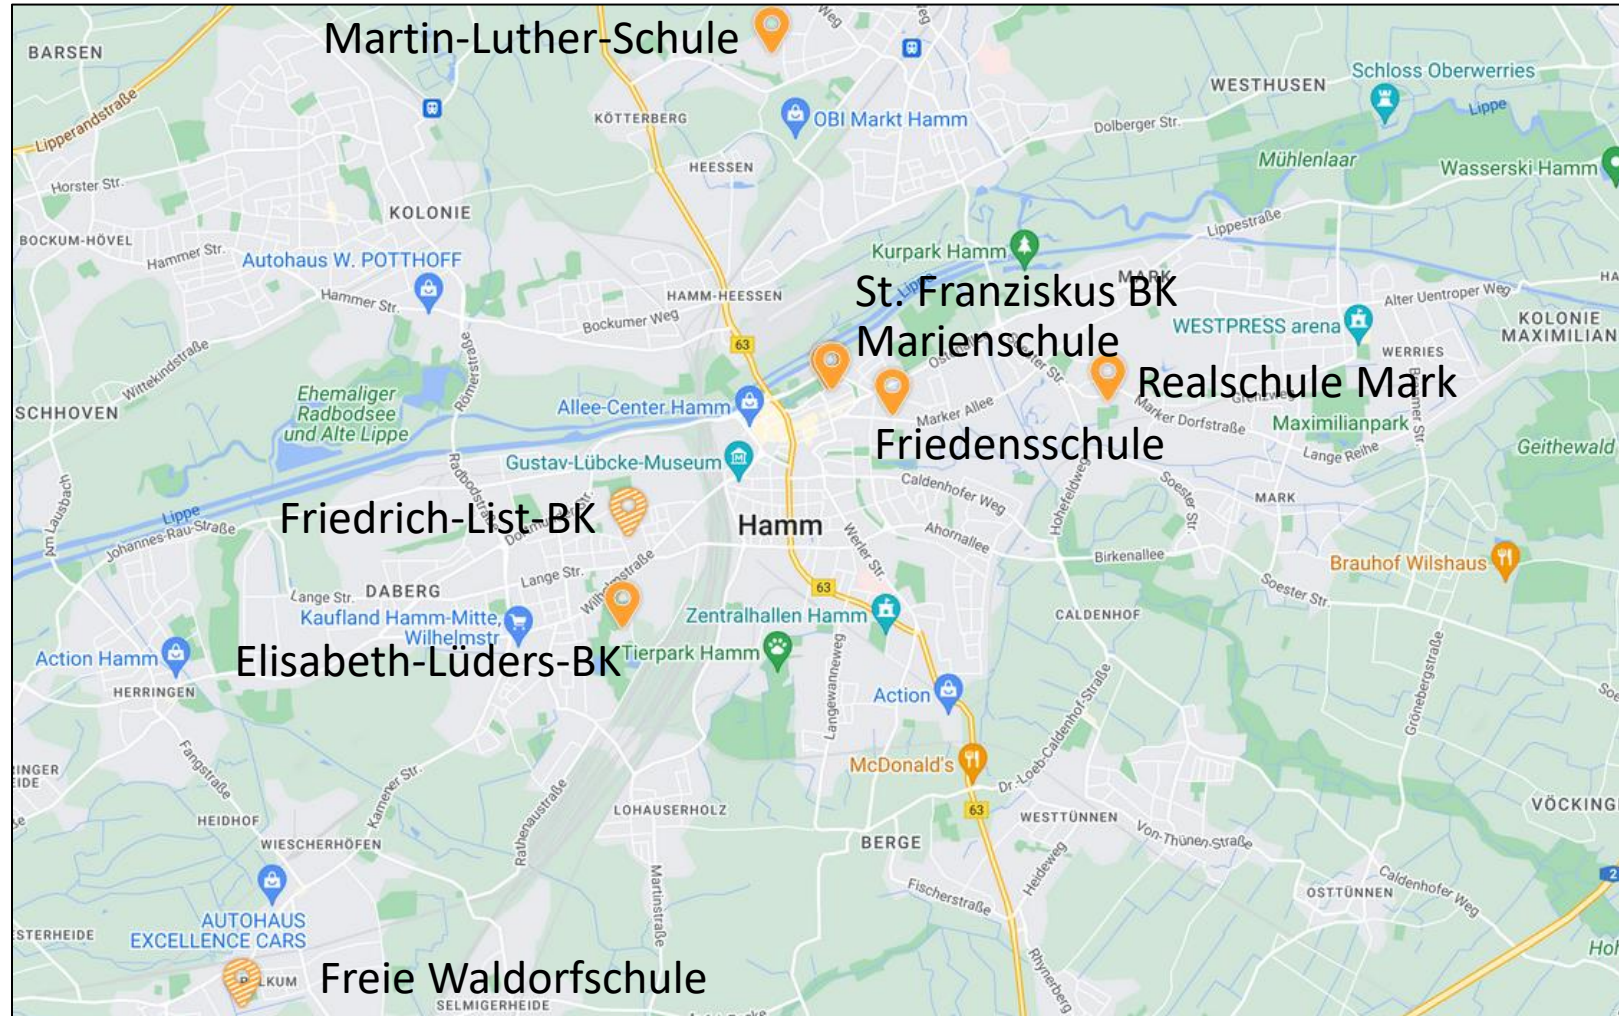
Martin-Luther-Schule
BARSEN
Lipperandstraße
KÖTTERBERG
OBI Markt Hamm
WESTHUSEN
Schloss Oberwerries
Lippe
Dolberger Str.
HEESSEN
Horster Str.
KOLONIE
Mühlenlaar
Wasserski Hamm
BOCKUM-HÖVEL
Hammer Str.
Autohaus W. POTTHOFF
Kurpark Hamm
Lippestraße
Hammer Str.
HAMM-HEESSEN
Bockumer Weg
St. Franziskus BK
MARK
Alter Uentroper Weg
WESTPRESS arena
KOLONIE MAXIMILIAN
Marienschule
WERRIES
Wittekindstraße
Römerstraße
63
Realschule Mark
Ehemaliger Radbodsee und Alte Lippe
Allee-Center Hamm
Marker Allee
Marker Dorfstraße
Maximilianpark
SCHHOVEN
Friedensschule
Geithewald
Gustav-Lübcke-Museum
Lange Reihe
Caldenhofer Weg
Am Lausbach
Lippe
Johannes-Rau-Straße
Radbodstraße
Friedrich-List-BK
Hamm
Soester Str.
MARK
Ahornallee
Hohefeldweg
Werler Str.
Birkenallee
Brauhof Wilshaus
Lange Str.
DABERG
Lange Str.
Wilhelmstraße
63
Soester Str.
Kaufland Hamm-Mitte, Wilhelmstr
Zentralhallen Hamm
CALDENHOF
Action Hamm
Elisabeth-Lüders-BK
Tierpark Hamm
HERRINGEN
Langewanneweg
Action
Dr.-Loeb-Caldenhof-Straße
Grünebergstraße
Fangstraße
McDonald's
RINGER EIDE
Kamener Str.
Rathenaustraße
LOHAUSERHOLZ
63
VÖCKING
HEIDHOF
WESTTÜNNEN
Von-Thünen-Straße
WIESCHERHÖFEN
BERGE
Heideweg
Martinstraße
Caldenhofer Weg
Fischerstraße
OSTTÜNNEN
AUTOHAUS EXCELLENCE CARS
STERHEIDE
Rhynerberg
LKUM
Freie Waldorfschule
SELMIGERHEIDE